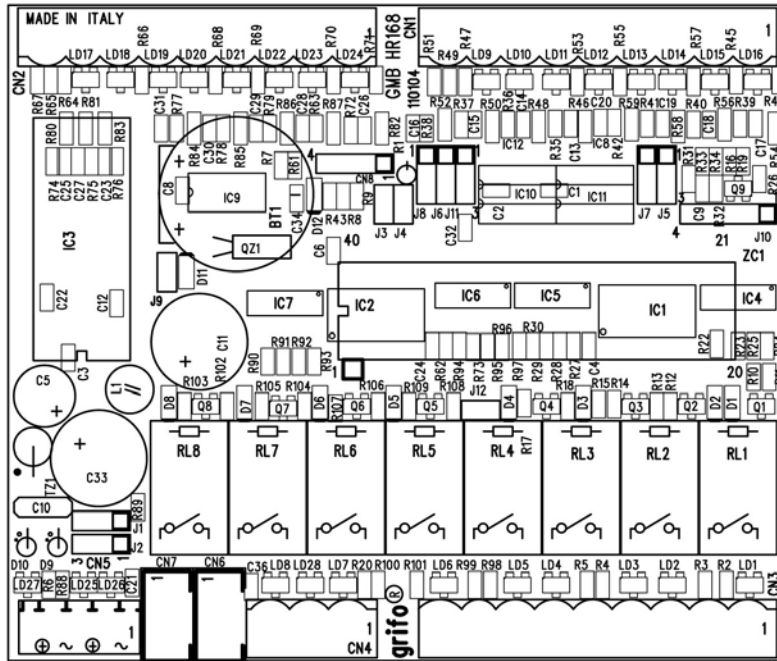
MADE IN ITALY
GMB HR168
110104
CN1
CN2
LD17 LD18 R66 LD19 LD20 R68 LD21 R69 LD22 LD23 R70 LD24 R71
R51 R47 R49 LD9 LD10 LD11 R53 LD12 R55 LD13 LD14 R57 R45 LD15 LD16 1
R67 R65 R64 R81 C31 R77 C29 R79 R86 R28 R63 R87 R72 C26
R52 R37 R50 R36 C14 R48 R46 C20 R59 R41 C19 R40 R56 R39 R4
R80 R83 R84 C30 R78 R85 R7 R61 R1 R82 C16 R38 C15 IC12 R35 C13 IC8 R42 R58 C18
R74 C27 C25 R75 C23 R76
C8 IC9 BT1 CN8 R43 R8 R9 D12 C34 IC10 C1 IC11 C2 J8 J6 J11 J3 J4 C32 J7 J5 R31 R33 R34 R19 C17 Q9 R26 C9 R32 21 J10 4
IC3 QZ1 D11 C6 40 ZC1
C22 C12 J9 IC7 IC2 IC6 IC5 IC1 IC4
C11 R102 R91 R92 R90 R93 R96 R30 R22 R23 R25
C3 C5 L1 R103 R105 R104 R106 C24 R62 R94 R73 R95 R97 R29 R28 R27 R18 C4 R15 R14 R13 R12 R10 20
R109 R108 J12
D8 Q8 D7 Q7 D6 R107 Q6 D5 Q5 D4 Q4 D3 Q3 Q2 D2 D1 Q1
RL8 RL7 RL6 RL5 RL4 R17 RL3 RL2 RL1
C33 TZ1 C10 R89 J1 J2
D10 D9 3 CN5 1 CN7 CN6
LD27 R6 R88 LD25 LD26 C21 1 1 C36 LD8 LD28 LD7 R20 R100 R101 LD6 R99 R98 LD5 LD4 R5 R4 LD3 LD2 R3 R2 LD1 CN3
1 CN4 grifo® 1 1
⊕ ~ ⊕ ~